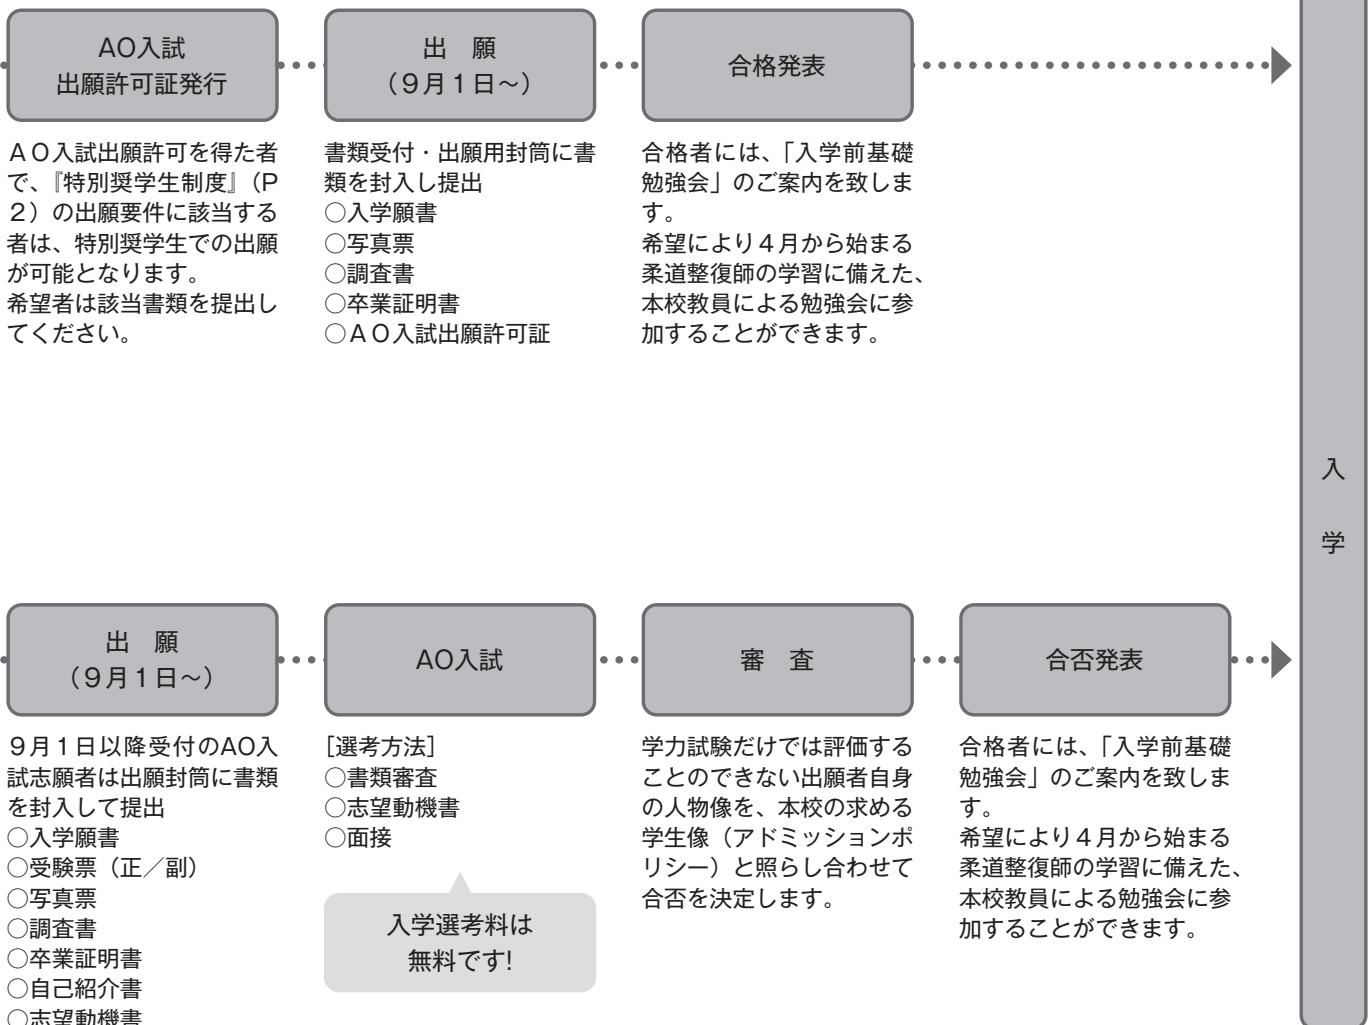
AO入試
出願許可証発行

出　願
（9月1日～）

合格発表

AO入試出願許可を得た者で、『特別奨学生制度』（P2）の出願要件に該当する者は、特別奨学生での出願が可能となります。
希望者は該当書類を提出してください。

書類受付・出願用封筒に書類を封入し提出
○入学願書
○写真票
○調査書
○卒業証明書
○AO入試出願許可証

合格者には、「入学前基礎勉強会」のご案内を致します。
希望により4月から始まる柔道整復師の学習に備えた、本校教員による勉強会に参加することができます。

入
学

出　願
（9月1日～）

AO入試

審　査

合否発表

9月1日以降受付のAO入試志願者は出願封筒に書類を封入して提出
○入学願書
○受験票（正／副）
○写真票
○調査書
○卒業証明書
○自己紹介書
○志望動機書

［選考方法］
○書類審査
○志望動機書
○面接

入学選考料は
無料です!

学力試験だけでは評価することのできない出願者自身の人物像を、本校の求める学生像（アドミッションポリシー）と照らし合わせて合否を決定します。

合格者には、「入学前基礎勉強会」のご案内を致します。
希望により4月から始まる柔道整復師の学習に備えた、本校教員による勉強会に参加することができます。